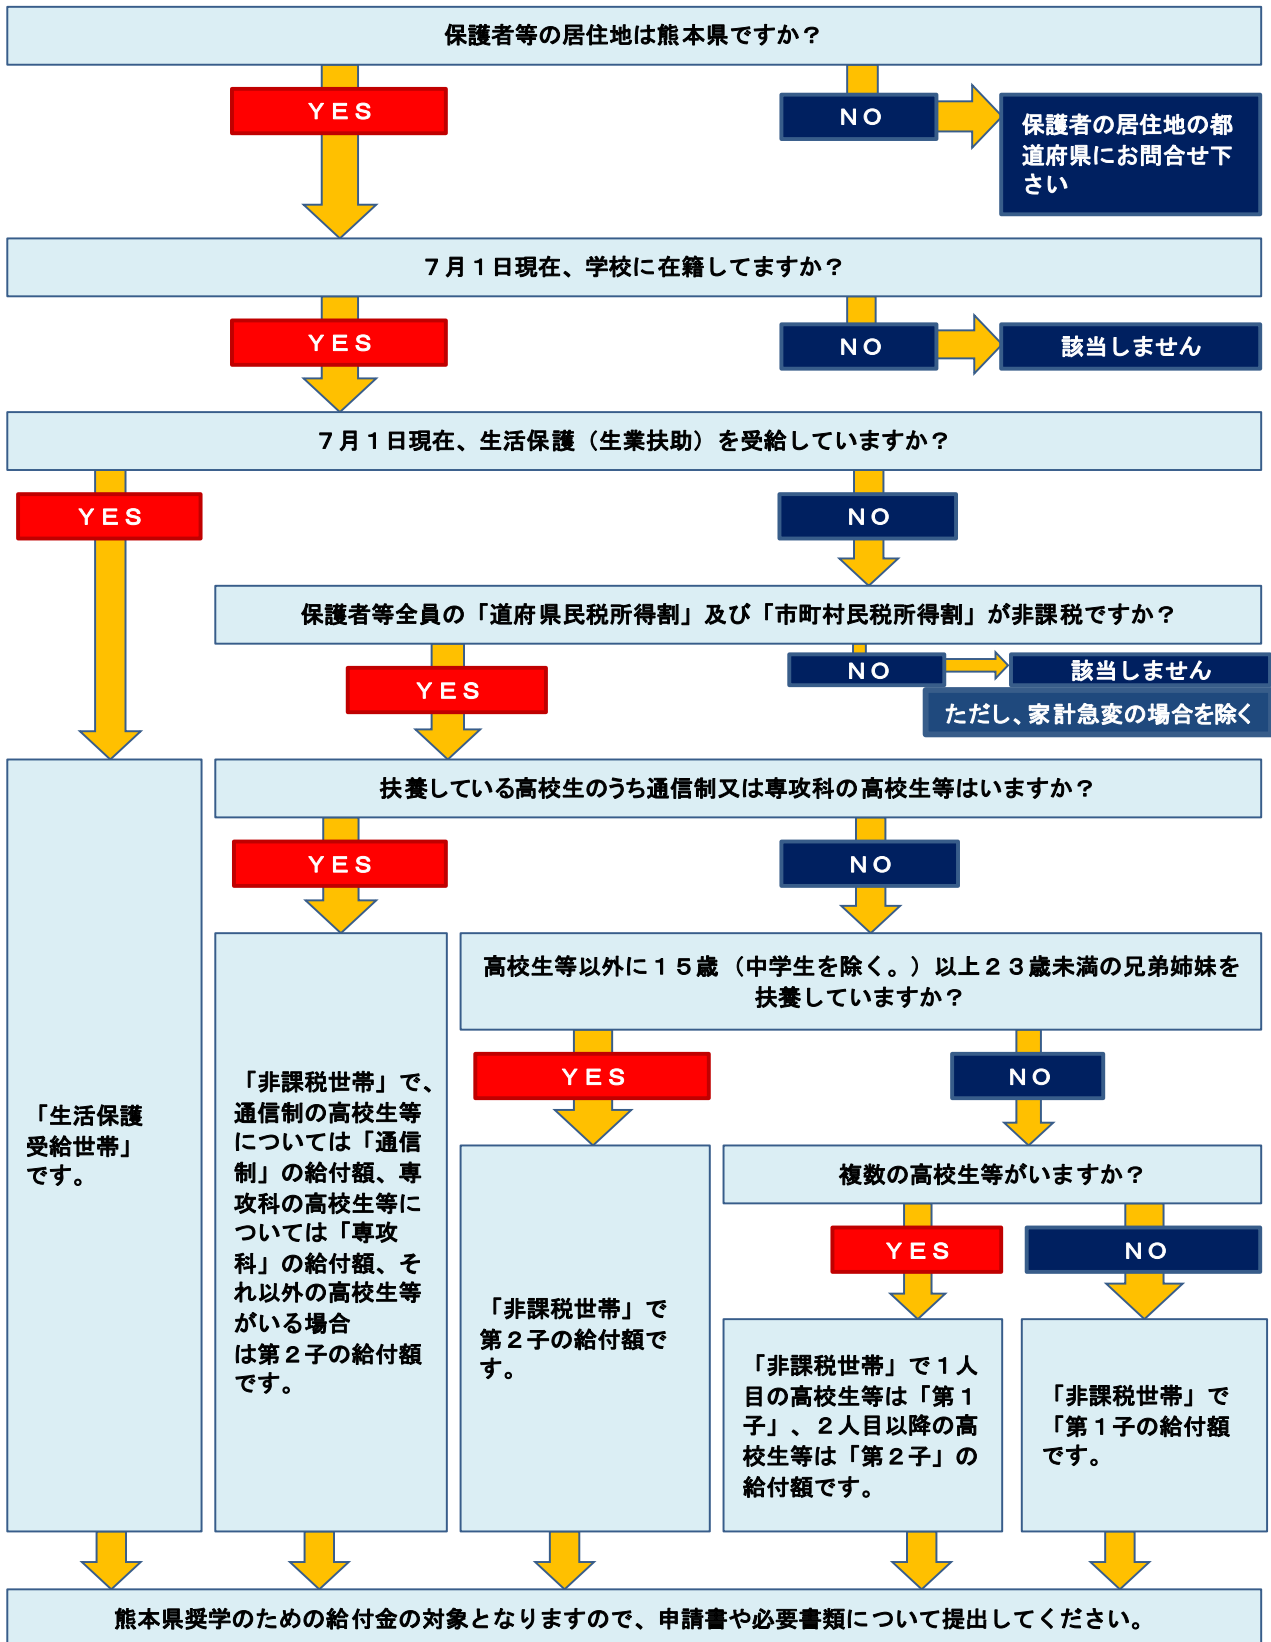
保護者等の居住地は熊本県ですか？

ＹＥＳ

ＮＯ

保護者の居住地の都道府県にお問合せ下さい

７月１日現在、学校に在籍してますか？

ＹＥＳ

ＮＯ

該当しません

７月１日現在、生活保護（生業扶助）を受給していますか？

ＹＥＳ

ＮＯ

保護者等全員の「道府県民税所得割」及び「市町村民税所得割」が非課税ですか？

ＹＥＳ

ＮＯ

該当しません

ただし、家計急変の場合を除く

「生活保護受給世帯」です。

扶養している高校生のうち通信制又は専攻科の高校生等はいますか？

ＹＥＳ

ＮＯ

「非課税世帯」で、通信制の高校生等については「通信制」の給付額、専攻科の高校生等については「専攻科」の給付額、それ以外の高校生等がいる場合は第２子の給付額です。

高校生等以外に１５歳（中学生を除く。）以上２３歳未満の兄弟姉妹を扶養していますか？

ＹＥＳ

ＮＯ

「非課税世帯」で第２子の給付額です。

複数の高校生等がいますか？

ＹＥＳ

ＮＯ

「非課税世帯」で１人目の高校生等は「第１子」、２人目以降の高校生等は「第２子」の給付額です。

「非課税世帯」で「第１子の給付額です。

熊本県奨学のための給付金の対象となりますので、申請書や必要書類について提出してください。